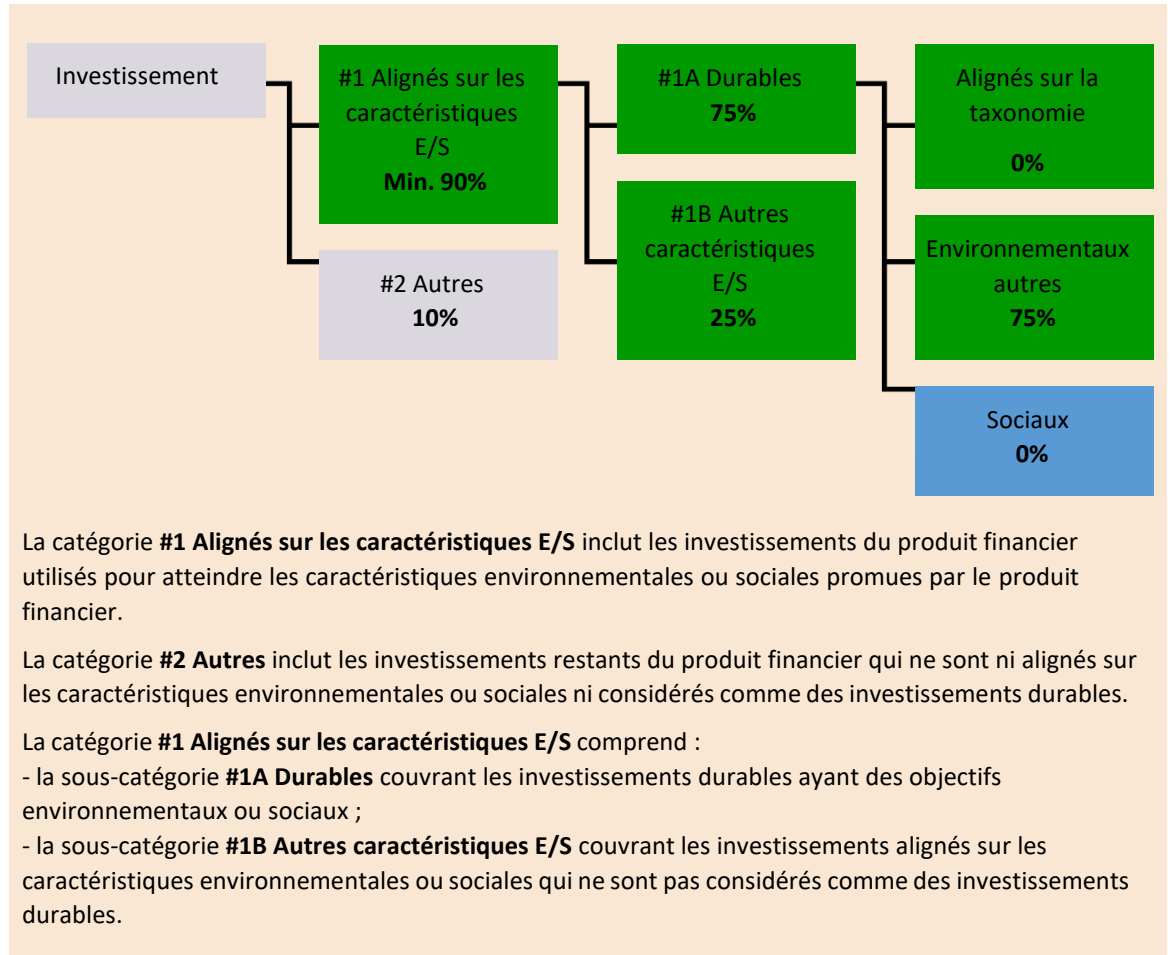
Investissement

#1 Alignés sur les caractéristiques E/S
**Min. 90%**

#2 Autres
**10%**

#1A Durables
**75%**

#1B Autres caractéristiques E/S
**25%**

Alignés sur la taxonomie
**0%**

Environnementaux autres
**75%**

Sociaux
**0%**

La catégorie **#1 Alignés sur les caractéristiques E/S** inclut les investissements du produit financier utilisés pour atteindre les caractéristiques environnementales ou sociales promues par le produit financier.

La catégorie **#2 Autres** inclut les investissements restants du produit financier qui ne sont ni alignés sur les caractéristiques environnementales ou sociales ni considérés comme des investissements durables.

La catégorie **#1 Alignés sur les caractéristiques E/S** comprend :
- la sous-catégorie **#1A Durables** couvrant les investissements durables ayant des objectifs environnementaux ou sociaux ;
- la sous-catégorie **#1B Autres caractéristiques E/S** couvrant les investissements alignés sur les caractéristiques environnementales ou sociales qui ne sont pas considérés comme des investissements durables.